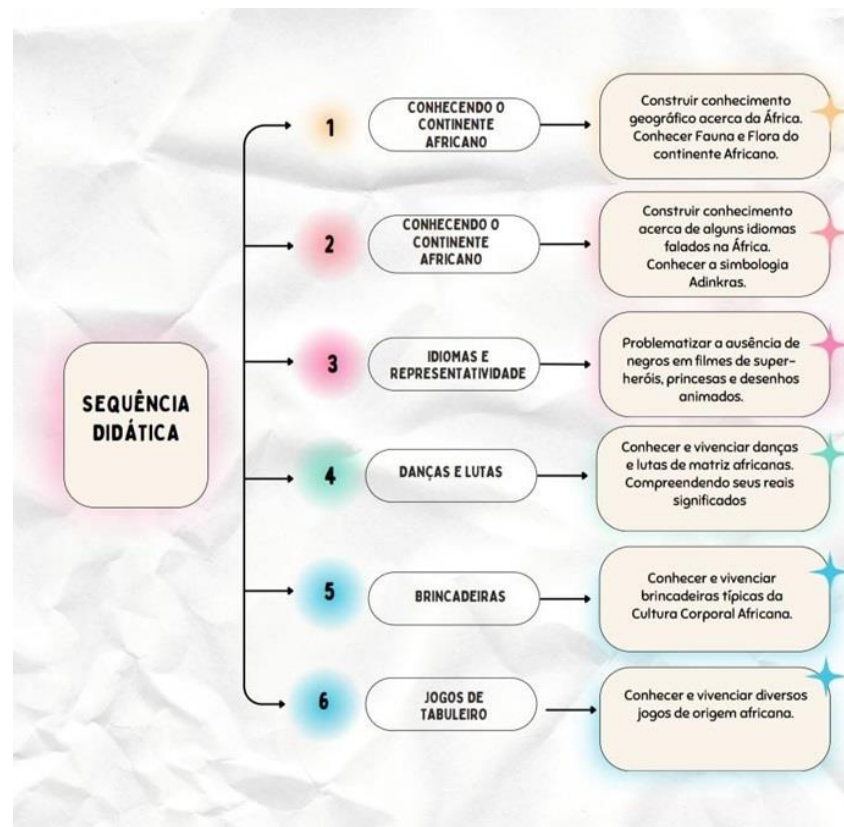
SEQUÊNCIA DIDÁTICA

1

CONHECENDO O CONTINENTE AFRICANO

Construir conhecimento geográfico acerca da África. Conhecer Fauna e Flora do continente Africano.

2

CONHECENDO O CONTINENTE AFRICANO

Construir conhecimento acerca de alguns idiomas falados na África. Conhecer a simbologia Adinkras.

3

IDIOMAS E REPRESENTATIVIDADE

Problematizar a ausência de negros em filmes de super-heróis, princesas e desenhos animados.

4

DANÇAS E LUTAS

Conhecer e vivenciar danças e lutas de matriz africanas. Compreendendo seus reais significados

5

BRINCADEIRAS

Conhecer e vivenciar brincadeiras típicas da Cultura Corporal Africana.

6

JOGOS DE TABULEIRO

Conhecer e vivenciar diversos jogos de origem africana.